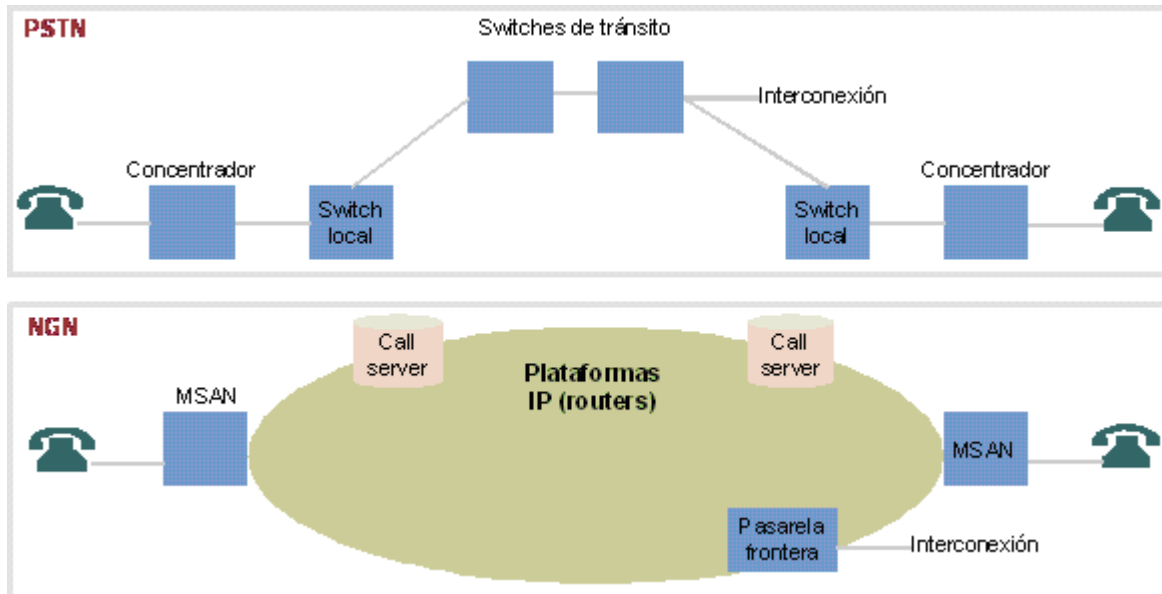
PSTN

Switches de tránsito

Interconexión

Concentrador

Switch local

Switch local

Concentrador

NGN

Call server

Call server

Plataformas IP (routers)

MSAN

MSAN

Pasarela frontera

Interconexión